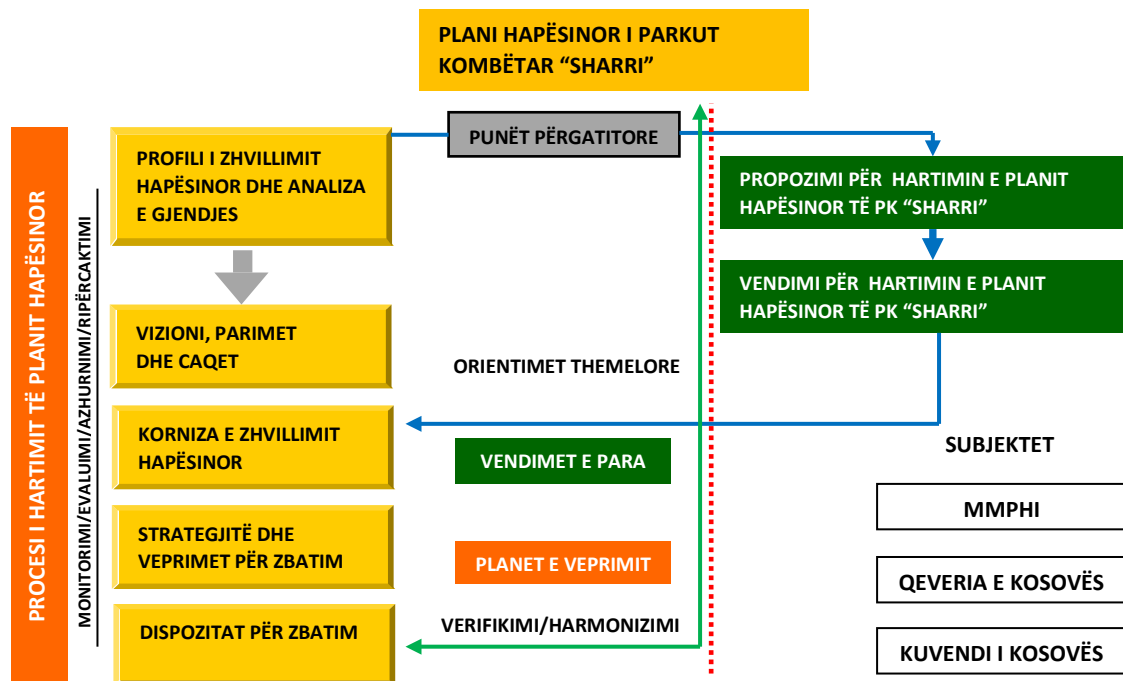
PLANI HAPËSINOR I PARKUT KOMBËTAR “SHARRI”

PROCESI I HARTIMIT TË PLANIT HAPËSINOR

MONITORIMI/EVALUIMI/AZHURNIMI/RIPËRCAKTIMI

PROFILI I ZHVILLIMIT HAPËSINOR DHE ANALIZA E GJENDJES

PUNËT PËRGATITORE

PROPOZIMI PËR HARTIMIN E PLANIT HAPËSINOR TË PK “SHARRI”

VENDIMI PËR HARTIMIN E PLANIT HAPËSINOR TË PK “SHARRI”

VIZIONI, PARIMET DHE CAQET

ORIENTIMET THEMELORE

KORNIZA E ZHVILLIMIT HAPËSINOR

VENDIMET E PARA

SUBJEKTET

MMPHI

STRATEGJITË DHE VEPRIMET PËR ZBATIM

PLANET E VEPRIMIT

QEVERIA E KOSOVËS

DISPOZITAT PËR ZBATIM

VERIFIKIMI/HARMONIZIMI

KUVENDI I KOSOVËS